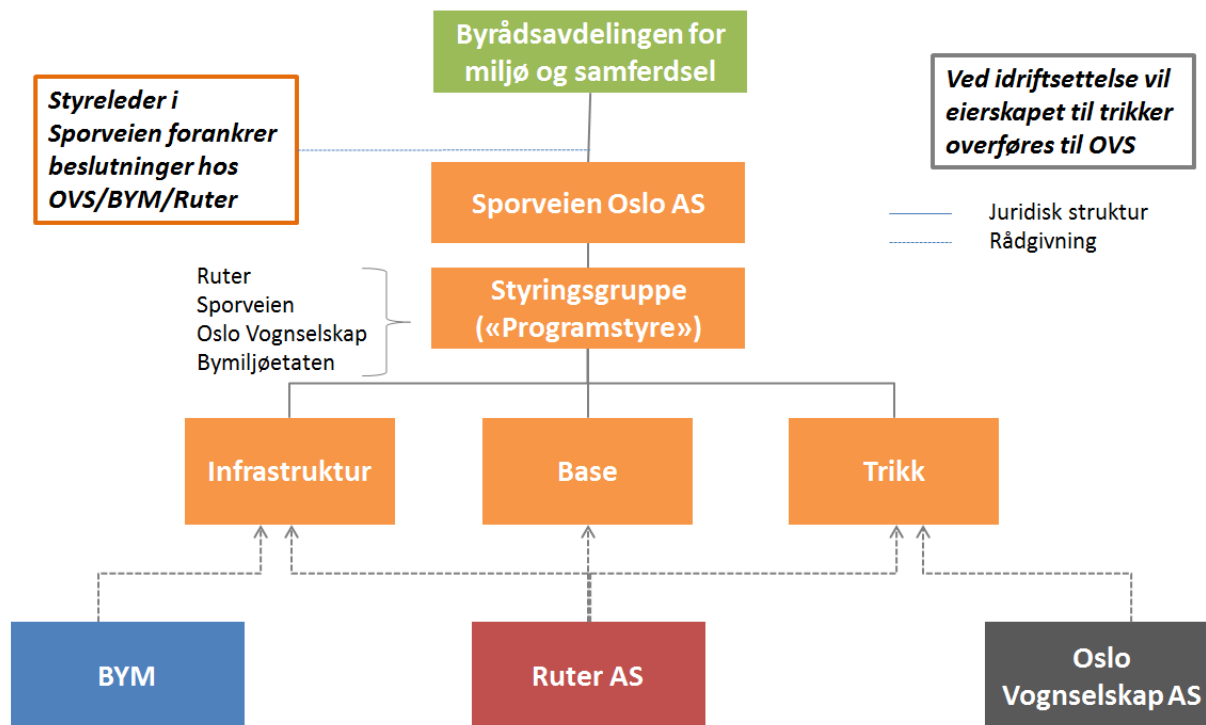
Byrådsavdelingen for miljø og samferdsel

Styreleder i Sporveien forankrer beslutninger hos OVS/BYM/Ruter

Ved idriftsettelse vil eierskapet til trikker overføres til OVS

Sporveien Oslo AS

Juridisk struktur
Rådgivning

Ruter
Sporveien
Oslo Vognselskap
Bymiljøetaten

Styringsgruppe («Programstyre»)

Infrastruktur

Base

Trikk

BYM

Ruter AS

Oslo Vognselskap AS